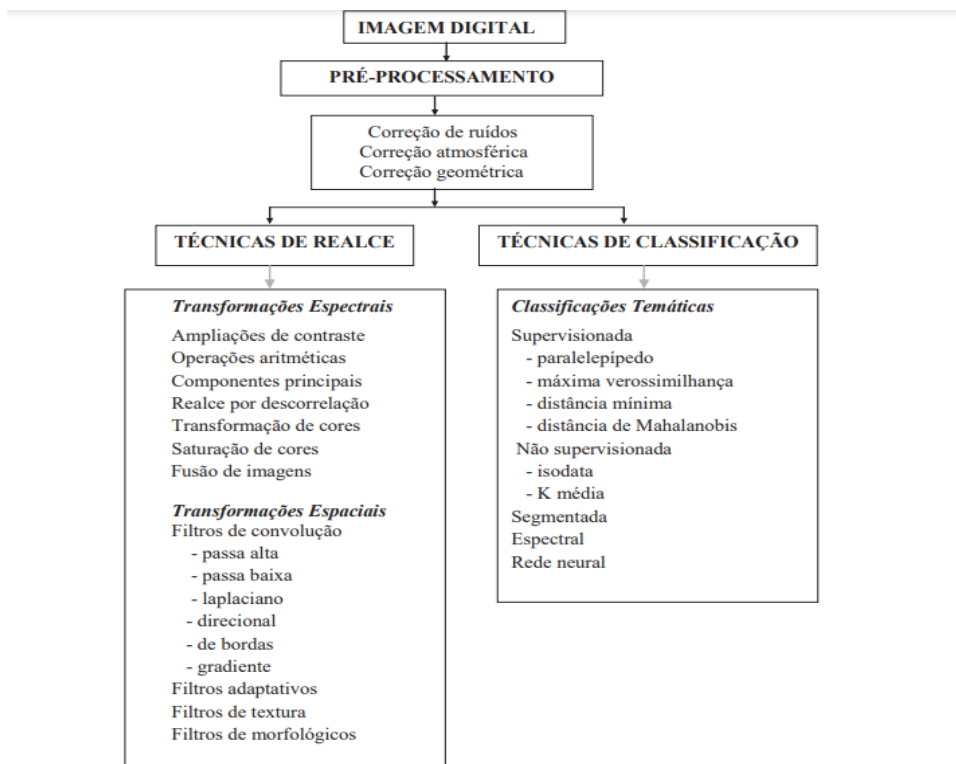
IMAGEM DIGITAL

PRÉ-PROCESSAMENTO

Correção de ruídos
Correção atmosférica
Correção geométrica

TÉCNICAS DE REALCE

TÉCNICAS DE CLASSIFICAÇÃO

Transformações Espectrais
Ampliações de contraste
Operações aritméticas
Componentes principais
Realce por descorrelação
Transformação de cores
Saturação de cores
Fusão de imagens

Transformações Espaciais
Filtros de convolução
- passa alta
- passa baixa
- laplaciano
- direcional
- de bordas
- gradiente
Filtros adaptativos
Filtros de textura
Filtros de morfológicos

Classificações Temáticas
Supervisionada
- paralelepípedo
- máxima verossimilhança
- distância mínima
- distância de Mahalanobis
Não supervisionada
- isodata
- K média
Segmentada
Espectral
Rede neural